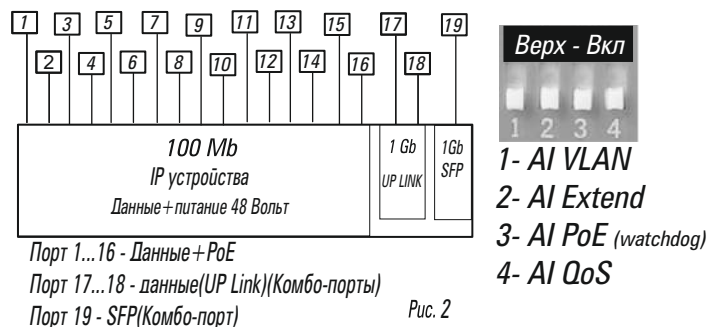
1 2 3 4 5 6 7 8 9 10 11 12 13 14 15 16 17 18 19

100 Mb
IP устройства
Данные+питание 48 Вольт

1 Gb
UP LINK

1Gb
SFP

Верх - Вкл

1 2 3 4

1- AI VLAN
2- AI Extend
3- AI PoE (watchdog)
4- AI QoS

Порт 1...16 - Данные+PoE
Порт 17...18 - данные(UP Link)(Комбо-порты)
Порт 19 - SFP(Комбо-порт)

Рис. 2